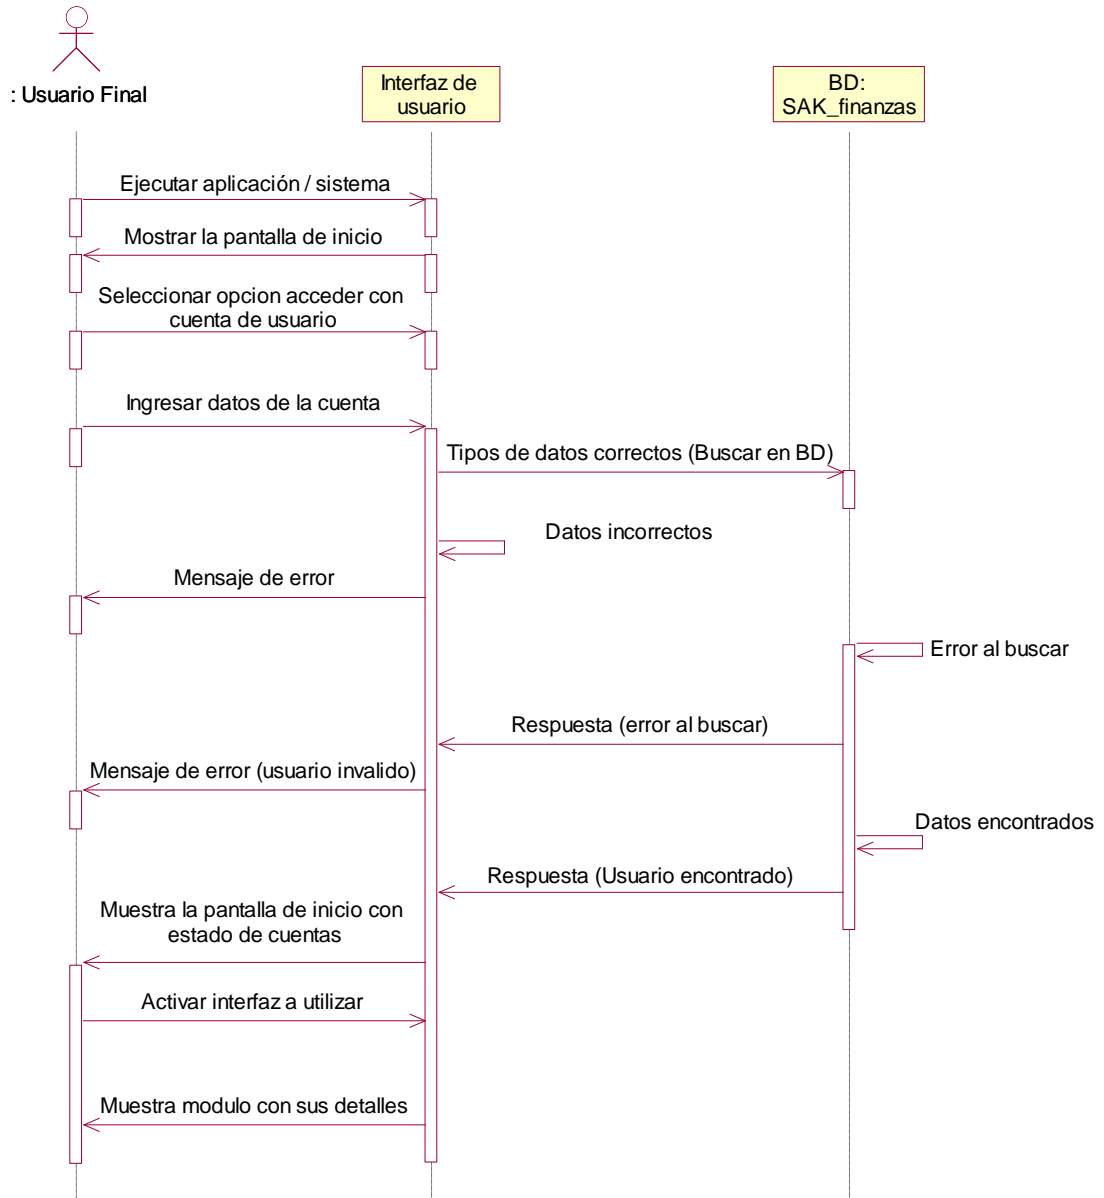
: Usuario Final

Interfaz de usuario

BD: SAK_finanzas

Ejecutar aplicación / sistema

Mostrar la pantalla de inicio

Seleccionar opcion acceder con cuenta de usuario

Ingresar datos de la cuenta

Tipos de datos correctos (Buscar en BD)

Datos incorrectos

Mensaje de error

Error al buscar

Respuesta (error al buscar)

Mensaje de error (usuario invalido)

Datos encontrados

Respuesta (Usuario encontrado)

Muestra la pantalla de inicio con estado de cuentas

Activar interfaz a utilizar

Muestra modulo con sus detalles